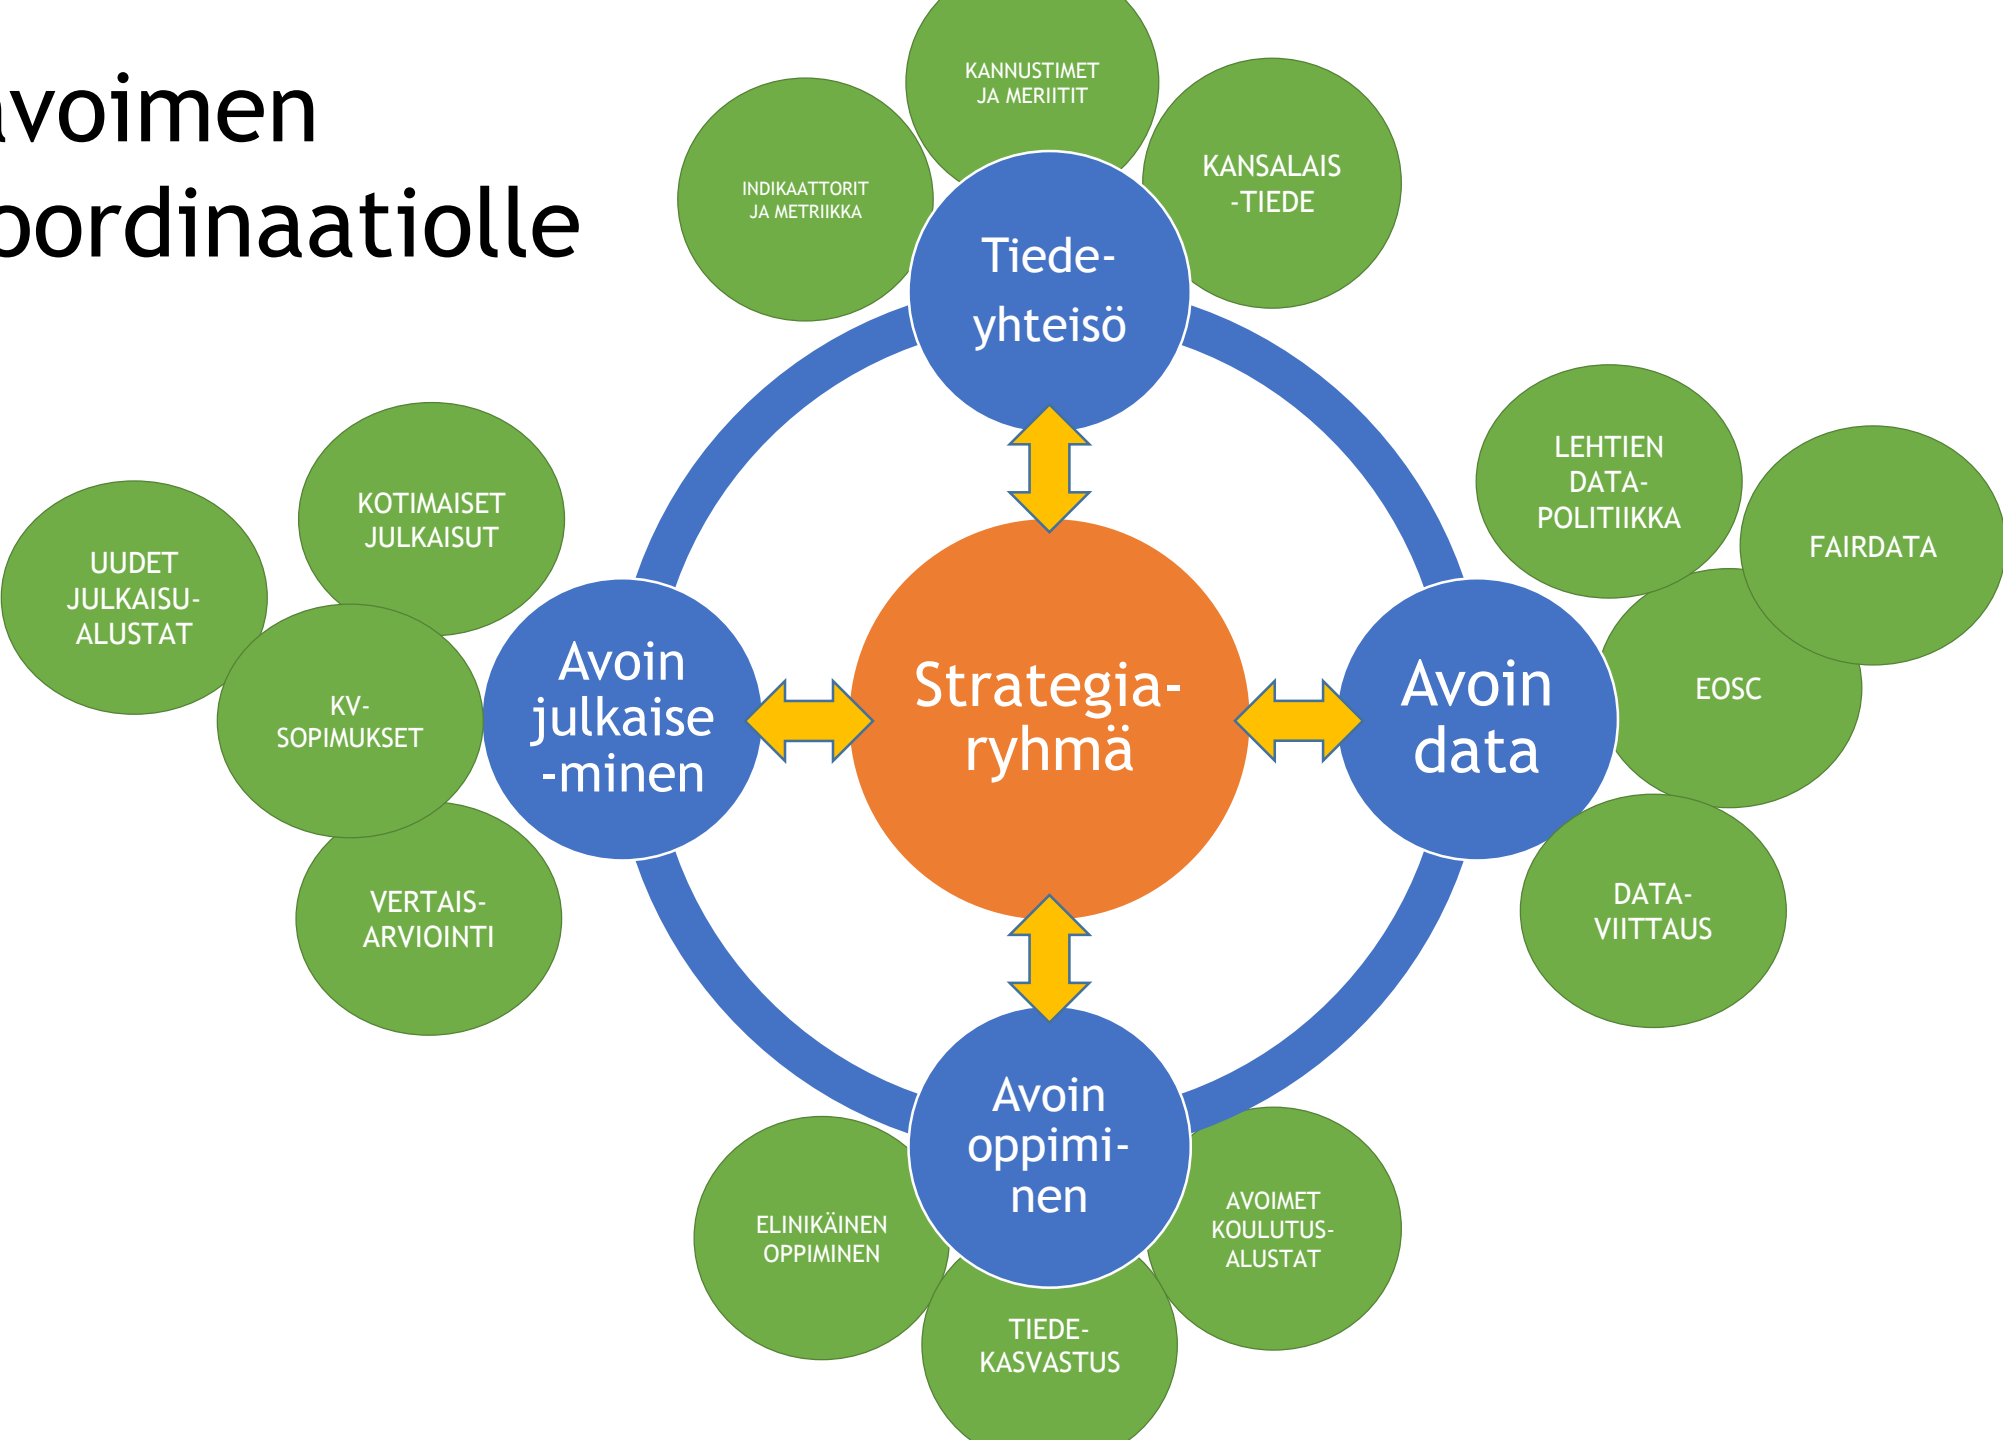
avoimen
oordinaatiolle

KANNUSTIMET JA MERIITIT

INDIKAATTORIT JA METRIIKKA

KANSALAIS -TIEDE

Tiede-yhteisö

LEHTIEN DATA-POLITIIKKA

FAIRDATA

KOTIMAISET JULKAISUT

UUDET JULKAISU-ALUSTAT

Avoin julkaise -minen

Strategia-ryhmä

Avoin data

EOSC

KV-SOPIMUKSET

VERTAIS-ARVIOINTI

DATA-VIITTAUS

Avoin oppimi-nen

ELINIKÄINEN OPPIMINEN

AVOIMET KOULUTUS-ALUSTAT

TIEDE-KASVASTUS